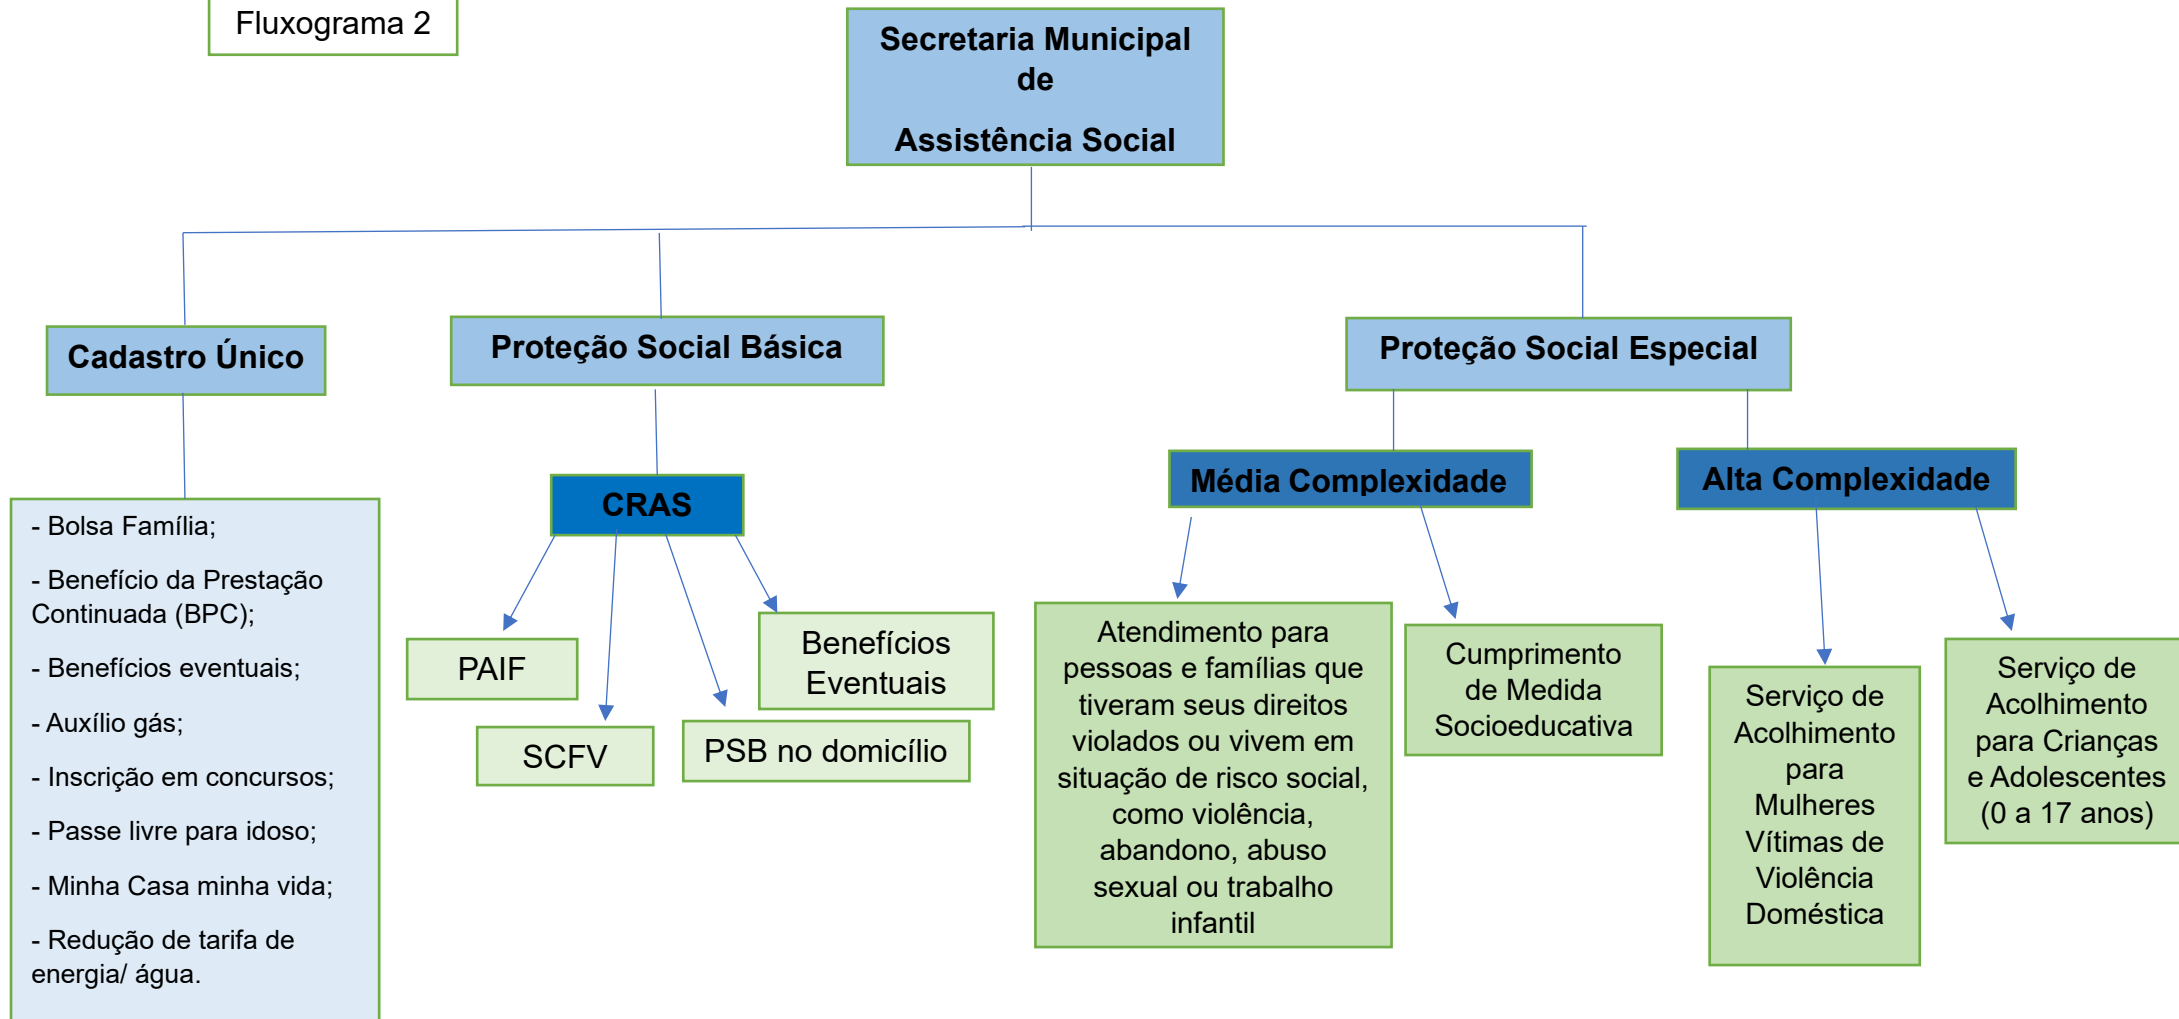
Fluxograma 2

Secretaria Municipal de

Assistência Social

Cadastro Único

- Bolsa Família;

- Benefício da Prestação Continuada (BPC);

- Benefícios eventuais;

- Auxílio gás;

- Inscrição em concursos;

- Passe livre para idoso;

- Minha Casa minha vida;

- Redução de tarifa de energia/ água.

Proteção Social Básica

CRAS

PAIF

SCFV

PSB no domicílio

Benefícios Eventuais

Proteção Social Especial

Média Complexidade

Atendimento para pessoas e famílias que tiveram seus direitos violados ou vivem em situação de risco social, como violência, abandono, abuso sexual ou trabalho infantil

Cumprimento de Medida Socioeducativa

Alta Complexidade

Serviço de Acolhimento para Mulheres Vítimas de Violência Doméstica

Serviço de Acolhimento para Crianças e Adolescentes (0 a 17 anos)